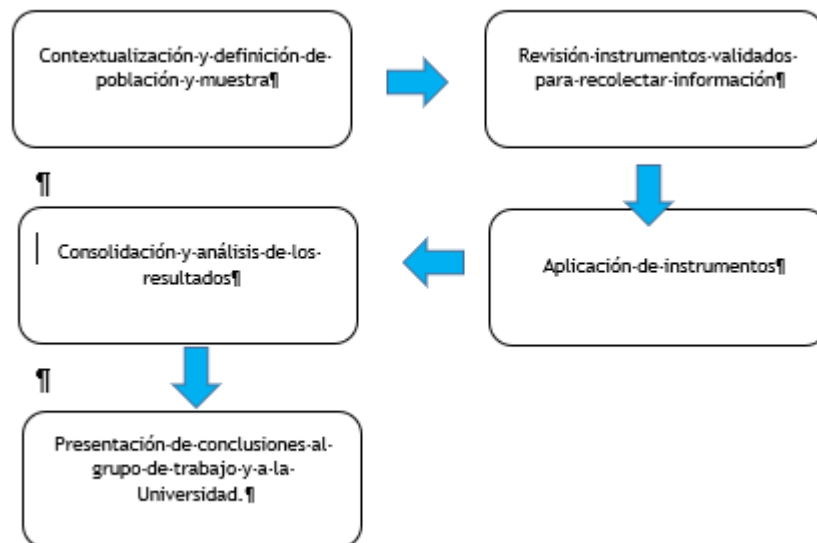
Contextualización·y·definición·de·población·y·muestra¶

Revisión·instrumentos·validados·para·recolectar·información¶

¶

Aplicación·de·instrumentos¶

Consolidación·y·análisis·de·los·resultados¶

¶

Presentación·de·conclusiones·al·grupo·de·trabajo·y·a·la·Universidad.¶